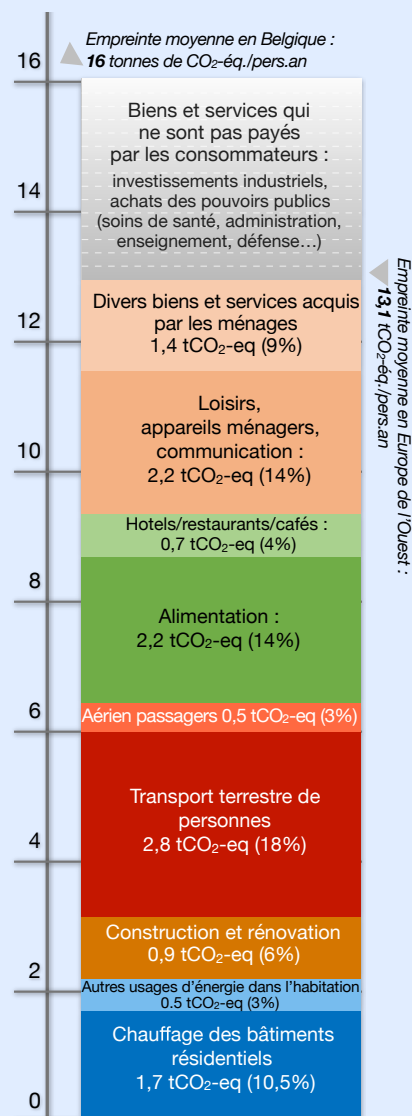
Empreinte moyenne en Belgique : **16** tonnes de $CO_2$-éq./pers.an

16

Biens et services qui ne sont pas payés par les consommateurs :

investissements industriels, achats des pouvoirs publics (soins de santé, administration, enseignement, défense…)

14

Empreinte moyenne en Europe de l'Ouest : **13,1** $tCO_2$-éq./pers.an

12

Divers biens et services acquis par les ménages
1,4 $tCO_2$-eq (9%)

Loisirs, appareils ménagers, communication :
2,2 $tCO_2$-eq (14%)

10

Hotels/restaurants/cafés :
0,7 $tCO_2$-eq (4%)

8

Alimentation :
2,2 $tCO_2$-eq (14%)

6

Aérien passagers 0,5 $tCO_2$-eq (3%)

Transport terrestre de personnes
2,8 $tCO_2$-eq (18%)

4

Construction et rénovation
0,9 $tCO_2$-eq (6%)

2

Autres usages d'énergie dans l'habitation
0.5 $tCO_2$-eq (3%)

Chauffage des bâtiments résidentiels
1,7 $tCO_2$-eq (10,5%)

0